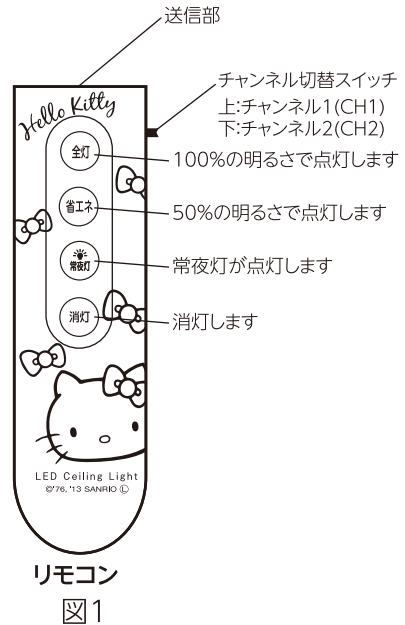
送信部

チャンネル切替スイッチ
上:チャンネル1(CH1)
下:チャンネル2(CH2)

Hello Kitty

全灯
100%の明るさで点灯します

省エネ
50%の明るさで点灯します

常夜灯
常夜灯が点灯します

消灯
消灯します

LED Ceiling Light
©'76, '13 SANRIO Ⓛ

リモコン
図1